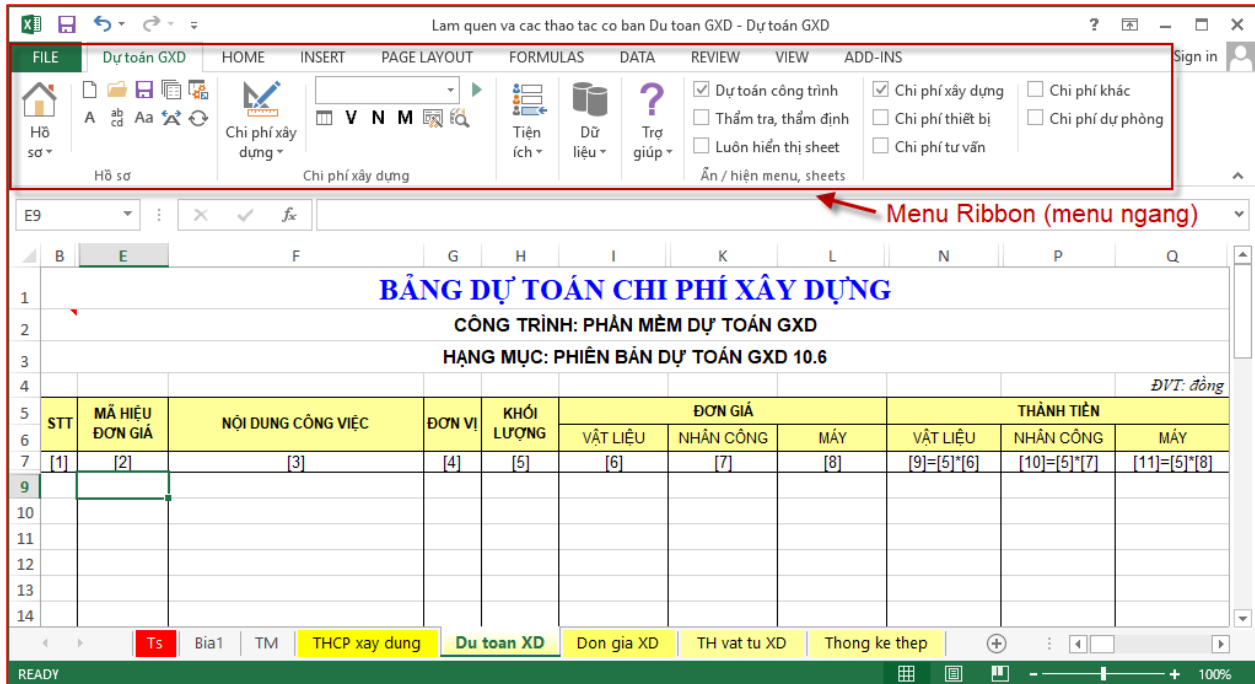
Lam quen va cac thao tac co ban Du toan GXD - Dự toán GXD

? – □ ×

FILE | Dự toán GXD | HOME | INSERT | PAGE LAYOUT | FORMULAS | DATA | REVIEW | VIEW | ADD-INS | Sign in

Hồ sơ | Hồ sơ

Chi phí xây dựng | Chi phí xây dựng

V N M

Tiện ích | Dữ liệu | Trợ giúp

Dự toán công trình
Thẩm tra, thẩm định
Luôn hiển thị sheet
Ẩn / hiện menu, sheets

Chi phí xây dựng
Chi phí thiết bị
Chi phí tư vấn

Chi phí khác
Chi phí dự phòng

E9

Menu Ribbon (menu ngang)

| | B | E | F | G | H | I | K | L | N | P | Q |
|---|---|---|---|---|---|---|---|---|---|---|---|
| 1 | BẢNG DỰ TOÁN CHI PHÍ XÂY DỰNG | | | | | | | | | | |
| 2 | CÔNG TRÌNH: PHẦN MỀM DỰ TOÁN GXD | | | | | | | | | | |
| 3 | HẠNG MỤC: PHIÊN BẢN DỰ TOÁN GXD 10.6 | | | | | | | | | | |
| 4 | | | | | | | | | | | ĐVT: đồng |
| 5 | STT | MÃ HIỆU ĐƠN GIÁ | NỘI DUNG CÔNG VIỆC | ĐƠN VỊ | KHỐI LƯỢNG | ĐƠN GIÁ | | | THÀNH TIỀN | | |
| 6 | | | | | | VẬT LIỆU | NHÂN CÔNG | MÁY | VẬT LIỆU | NHÂN CÔNG | MÁY |
| 7 | [1] | [2] | [3] | [4] | [5] | [6] | [7] | [8] | [9]=[5]*[6] | [10]=[5]*[7] | [11]=[5]*[8] |
| 9 | | | | | | | | | | | |
| 10 | | | | | | | | | | | |
| 11 | | | | | | | | | | | |
| 12 | | | | | | | | | | | |
| 13 | | | | | | | | | | | |
| 14 | | | | | | | | | | | |

Ts | Bia1 | TM | THCP xay dung | Du toan XD | Don gia XD | TH vat tu XD | Thong ke thep

READY | 100%